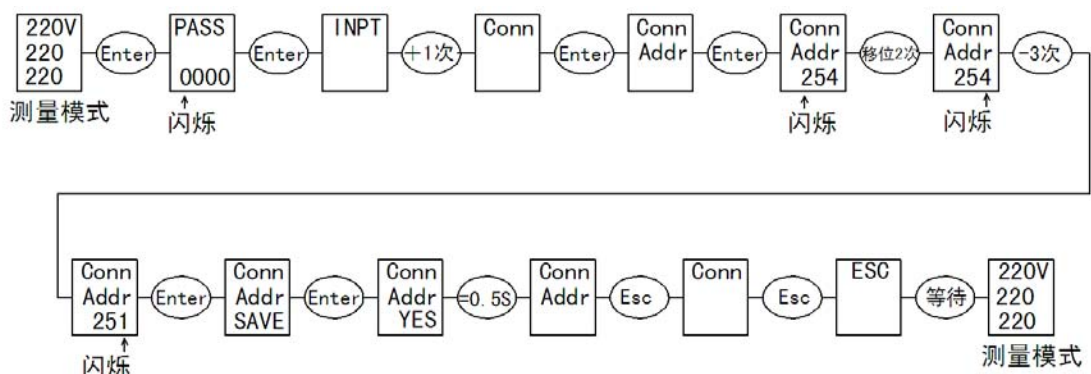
220V
220
220
测量模式

Enter

PASS
0000
闪烁

Enter

INPT

+1次

Conn

Enter

Conn
Addr

Enter

Conn
Addr
254
闪烁

移位2次

Conn
Addr
254
闪烁

-3次

Conn
Addr
251
闪烁

Enter

Conn
Addr
SAVE

Enter

Conn
Addr
YES

0.5S

Conn
Addr

Esc

Conn

Esc

ESC

等待

220V
220
220
测量模式